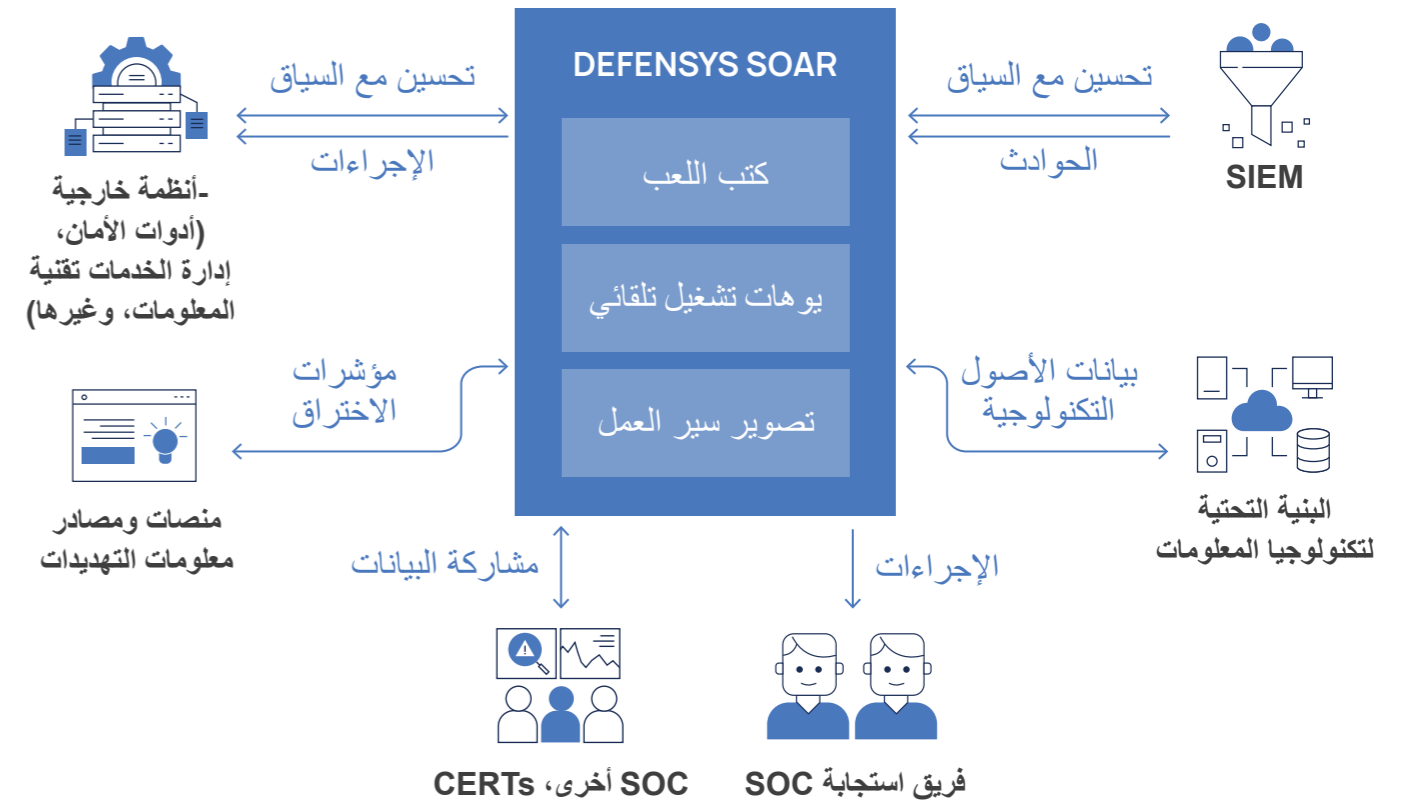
DEFENSYS SOAR

كتب اللعب

يوهات تشغيل تلقائي

تصوير سير العمل

تحسين مع السياق

الإجراءات

-أنظمة خارجية (أدوات الأمان، إدارة الخدمات تقنية المعلومات، وغيرها)

تحسين مع السياق

الحوادث

SIEM

مؤشرات الاختراق

منصات ومصادر معلومات التهديدات

بيانات الأصول التكنولوجية

البنية التحتية لتكنولوجيا المعلومات

مشاركة البيانات

الإجراءات

CERTs، SOC أخرى

فريق استجابة SOC